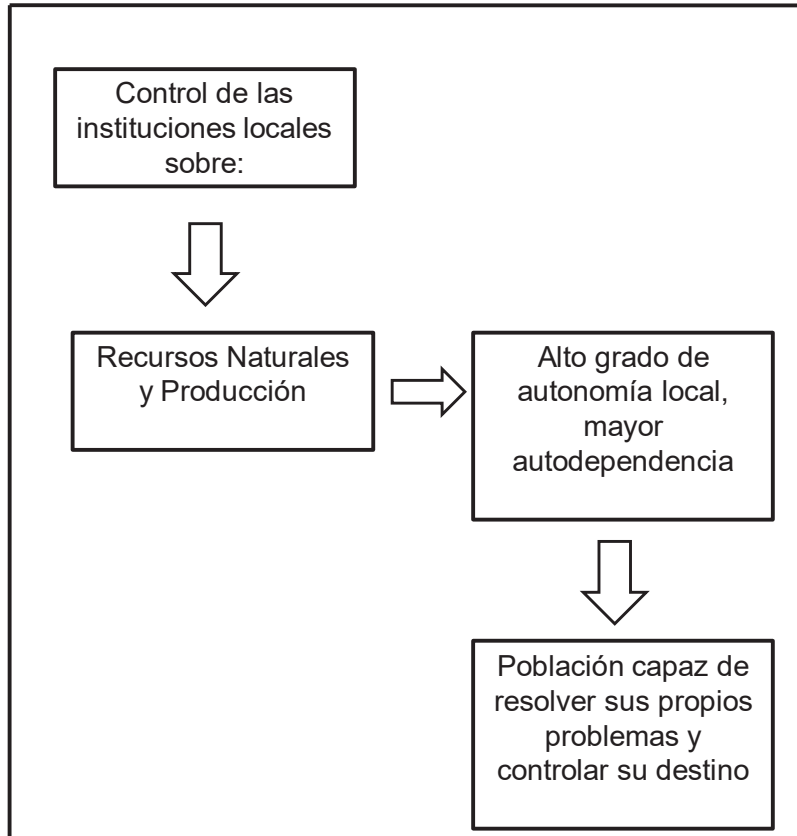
Control de las instituciones locales sobre:

Recursos Naturales y Producción

Alto grado de autonomía local, mayor autodependencia

Población capaz de resolver sus propios problemas y controlar su destino